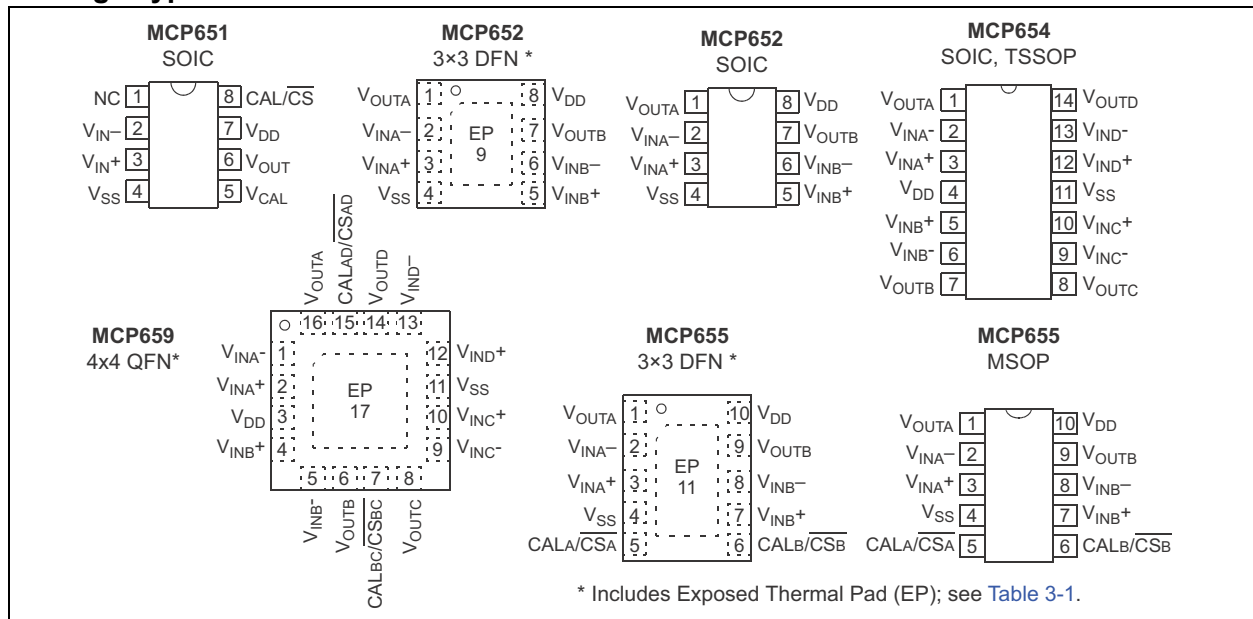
MCP651
SOIC

NC 1
$V_{IN}-$ 2
$V_{IN}+$ 3
$V_{SS}$ 4
8 CAL/$\overline{CS}$
7 $V_{DD}$
6 $V_{OUT}$
5 $V_{CAL}$

MCP652
3×3 DFN *

$V_{OUTA}$ 1
$V_{INA}-$ 2
$V_{INA}+$ 3
$V_{SS}$ 4
EP
9
8 $V_{DD}$
7 $V_{OUTB}$
6 $V_{INB}-$
5 $V_{INB}+$

MCP652
SOIC

$V_{OUTA}$ 1
$V_{INA}-$ 2
$V_{INA}+$ 3
$V_{SS}$ 4
8 $V_{DD}$
7 $V_{OUTB}$
6 $V_{INB}-$
5 $V_{INB}+$

MCP654
SOIC, TSSOP

$V_{OUTA}$ 1
$V_{INA}$- 2
$V_{INA}+$ 3
$V_{DD}$ 4
$V_{INB}+$ 5
$V_{INB}$- 6
$V_{OUTB}$ 7
14 $V_{OUTD}$
13 $V_{IND}$-
12 $V_{IND}+$
11 $V_{SS}$
10 $V_{INC}+$
9 $V_{INC}$-
8 $V_{OUTC}$

MCP659
4x4 QFN*

$V_{OUTA}$
CALAD/$\overline{CSAD}$
$V_{OUTD}$
$V_{IND}-$
16 15 14 13
$V_{INA}$- 1
$V_{INA}+$ 2
$V_{DD}$ 3
$V_{INB}+$ 4
EP
17
12 $V_{IND}+$
11 $V_{SS}$
10 $V_{INC}+$
9 $V_{INC}$-
5 6 7 8
$V_{INB}$-
$V_{OUTB}$
CALBC/$\overline{CSBC}$
$V_{OUTC}$

MCP655
3×3 DFN *

$V_{OUTA}$ 1
$V_{INA}-$ 2
$V_{INA}+$ 3
$V_{SS}$ 4
CALA/$\overline{CSA}$ 5
EP
11
10 $V_{DD}$
9 $V_{OUTB}$
8 $V_{INB}-$
7 $V_{INB}+$
6 CALB/$\overline{CSB}$

MCP655
MSOP

$V_{OUTA}$ 1
$V_{INA}-$ 2
$V_{INA}+$ 3
$V_{SS}$ 4
CALA/$\overline{CSA}$ 5
10 $V_{DD}$
9 $V_{OUTB}$
8 $V_{INB}-$
7 $V_{INB}+$
6 CALB/$\overline{CSB}$

* Includes Exposed Thermal Pad (EP); see Table 3-1.